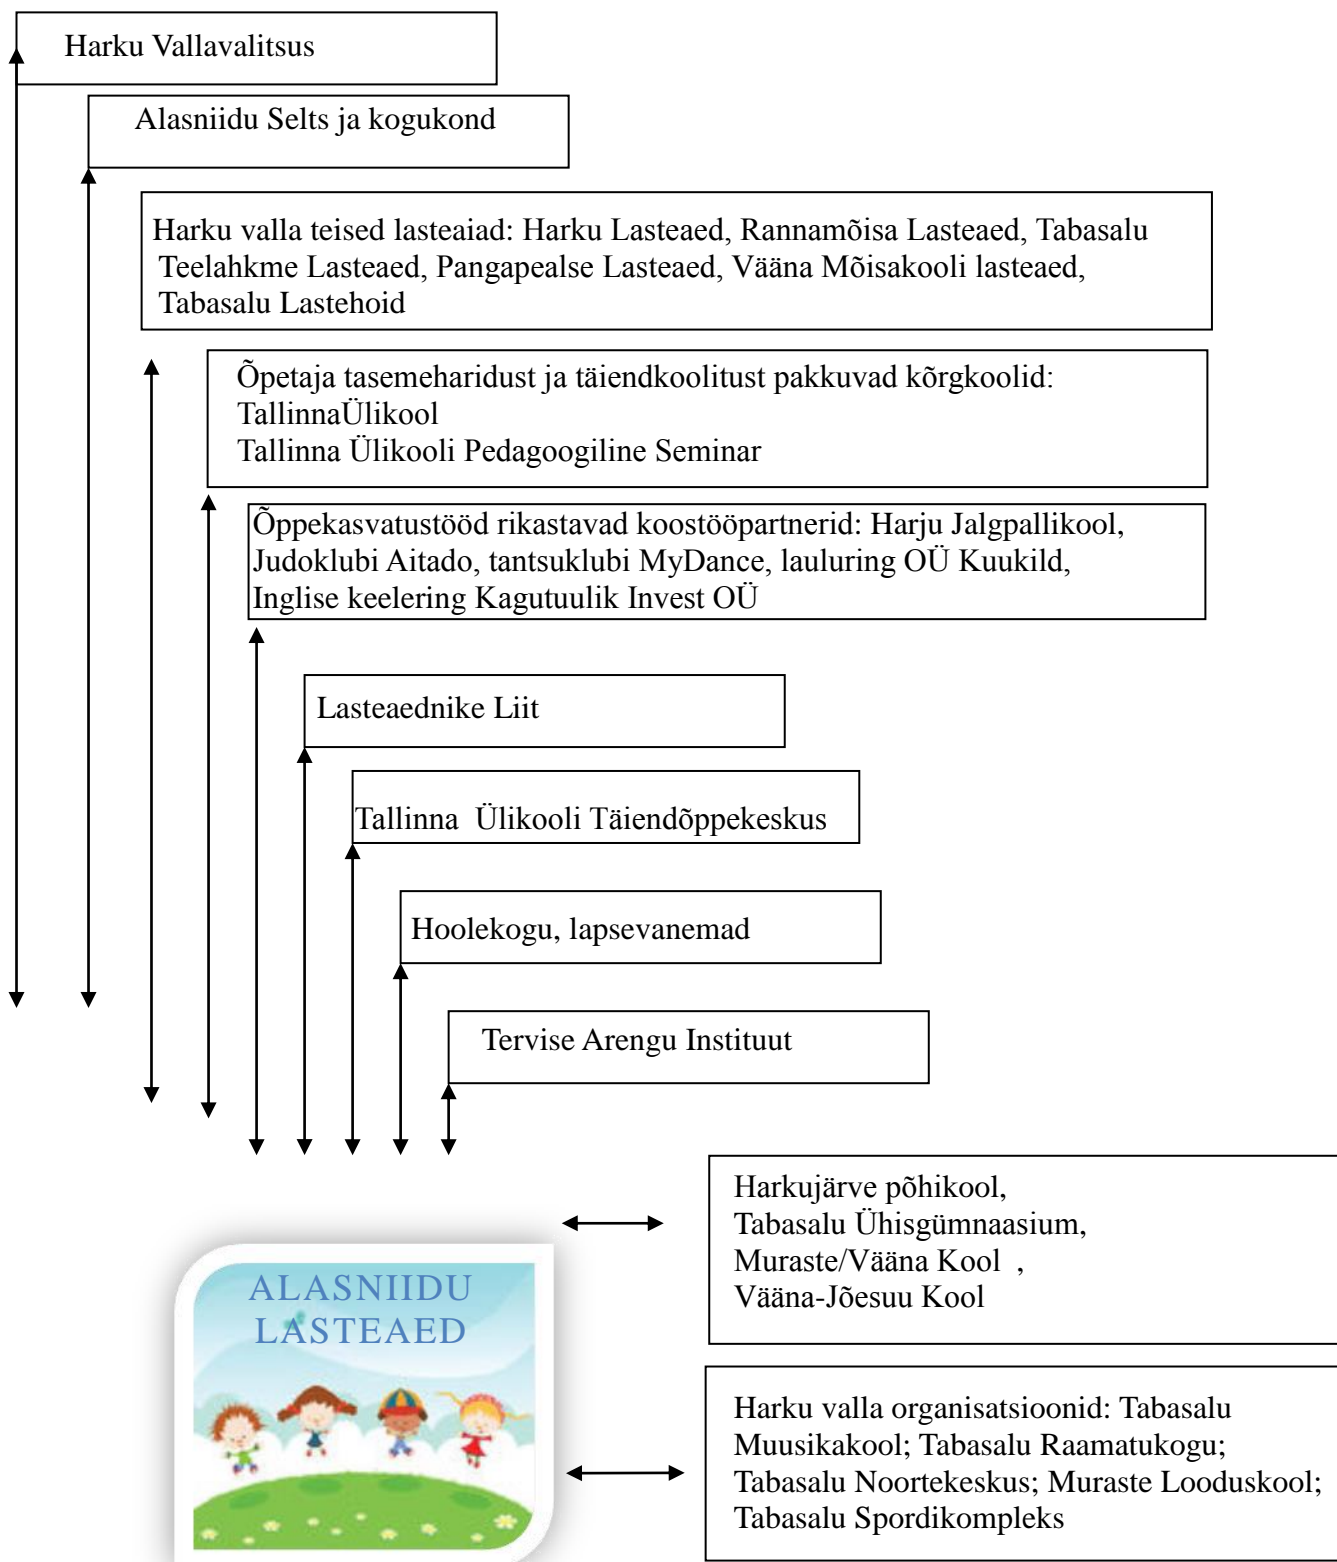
Harku Vallavalitsus

Alasniidu Selts ja kogukond

Harku valla teised lasteaiad: Harku Lasteaed, Rannamõisa Lasteaed, Tabasalu Teelahkme Lasteaed, Pangapealse Lasteaed, Vääna Mõisakooli lasteaed, Tabasalu Lastehoid

Õpetaja tasemeharidust ja täiendkoolitust pakkuvad kõrgkoolid:
TallinnaÜlikool
Tallinna Ülikooli Pedagoogiline Seminar

Õppekasvatustööd rikastavad koostööpartnerid: Harju Jalgpallikool, Judoklubi Aitado, tantsuklubi MyDance, lauluring OÜ Kuukild, Inglise keelering Kagutuulik Invest OÜ

Lasteaednike Liit

Tallinna Ülikooli Täiendõppekeskus

Hoolekogu, lapsevanemad

Tervise Arengu Instituut

Harkujärve põhikool,
Tabasalu Ühisgümnaasium,
Muraste/Vääna Kool ,
Vääna-Jõesuu Kool

ALASNIIDU LASTEAED

Harku valla organisatsioonid: Tabasalu Muusikakool; Tabasalu Raamatukogu; Tabasalu Noortekeskus; Muraste Looduskool; Tabasalu Spordikompleks